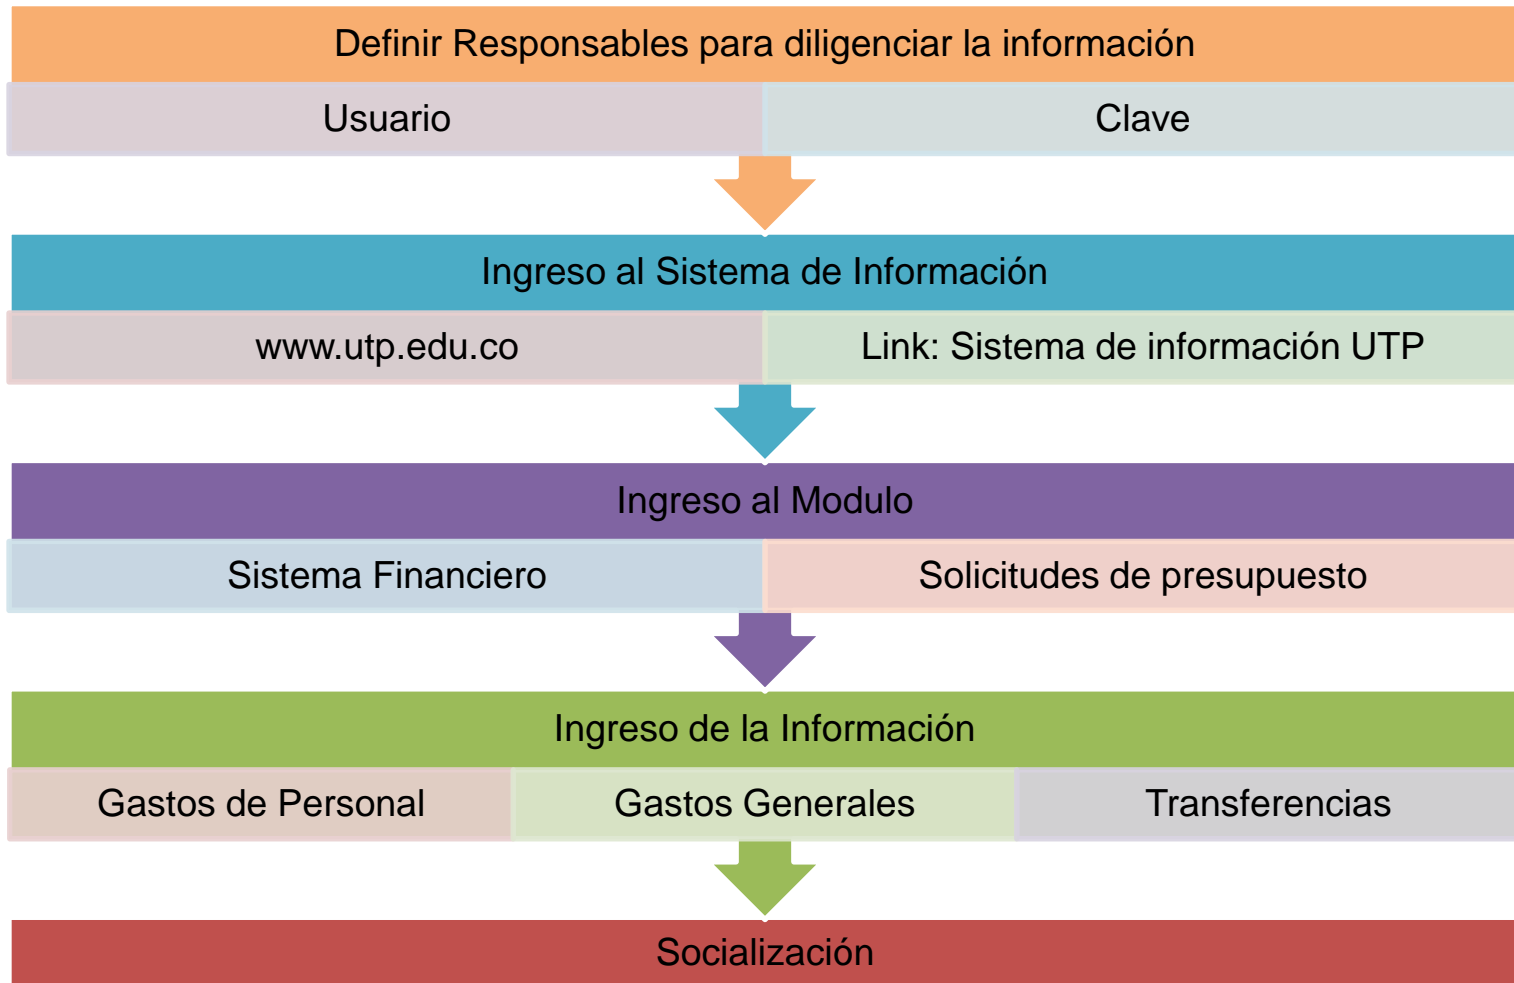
Definir Responsables para diligenciar la información

Usuario

Clave

Ingreso al Sistema de Información

www.utp.edu.co

Link: Sistema de información UTP

Ingreso al Modulo

Sistema Financiero

Solicitudes de presupuesto

Ingreso de la Información

Gastos de Personal

Gastos Generales

Transferencias

Socialización